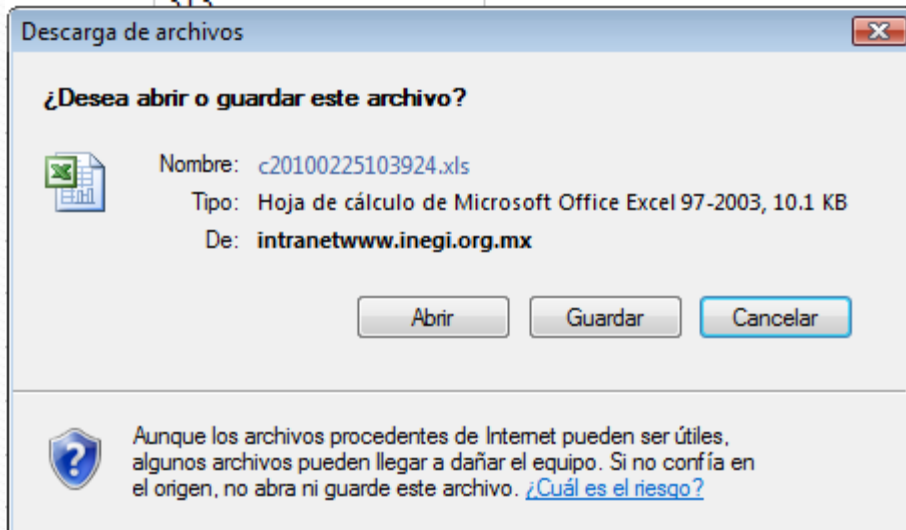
Descarga de archivos

¿Desea abrir o guardar este archivo?

Nombre: c20100225103924.xls
Tipo: Hoja de cálculo de Microsoft Office Excel 97-2003, 10.1 KB
De: intranetwww.inegi.org.mx

Abrir
Guardar
Cancelar

Aunque los archivos procedentes de Internet pueden ser útiles, algunos archivos pueden llegar a dañar el equipo. Si no confía en el origen, no abra ni guarde este archivo. ¿Cuál es el riesgo?